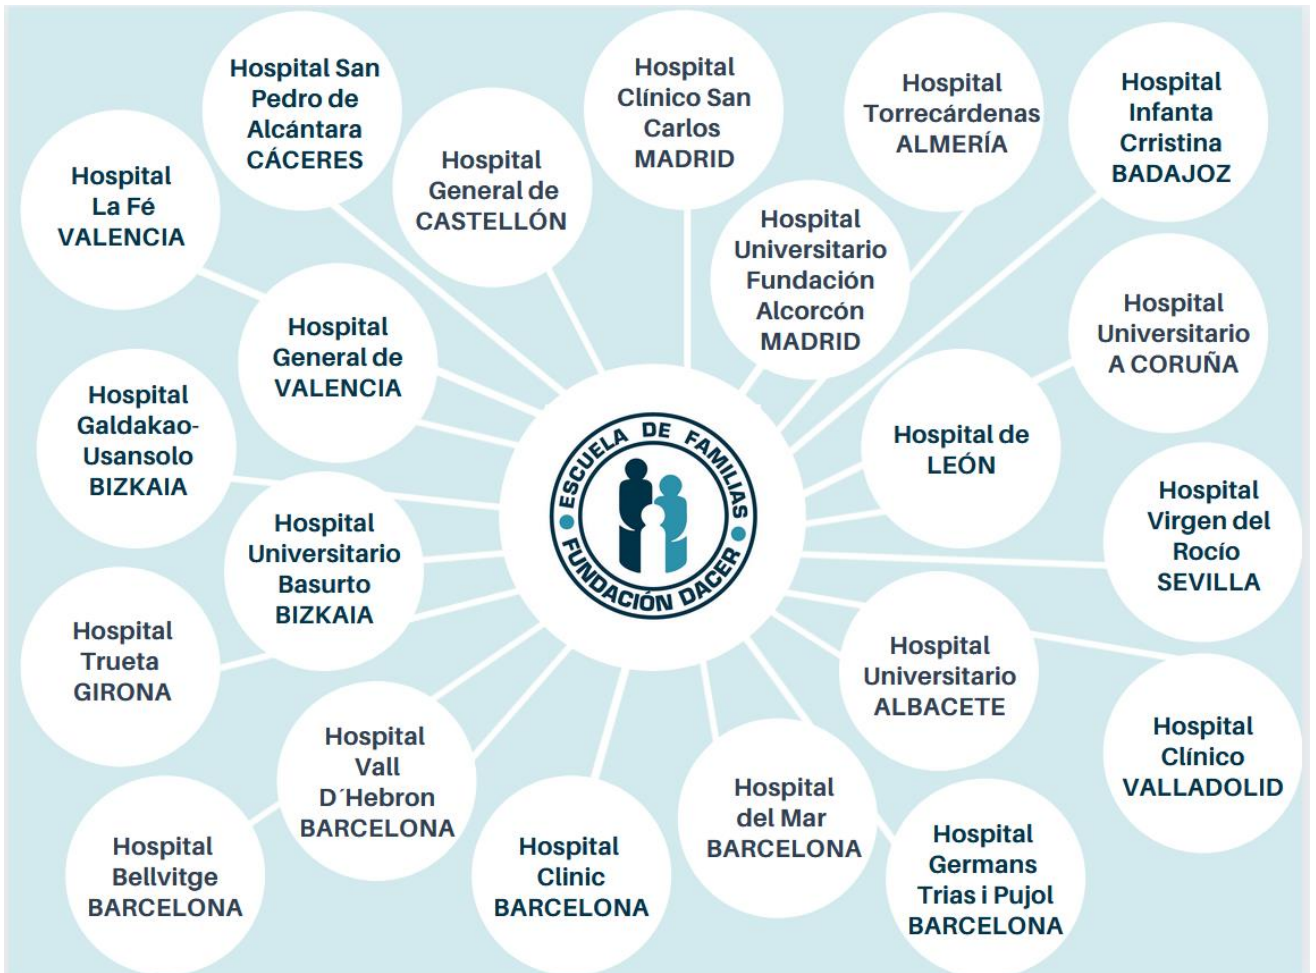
Hospital San Pedro de Alcántara CÁCERES

Hospital Clínico San Carlos MADRID

Hospital Torrecárdenas ALMERÍA

Hospital Infanta Crristina BADAJOZ

Hospital La Fé VALENCIA

Hospital General de CASTELLÓN

Hospital Universitario Fundación Alcorcón MADRID

Hospital General de VALENCIA

Hospital Universitario A CORUÑA

Hospital Galdakao-Usansolo BIZKAIA

ESCUELA DE FAMILIAS FUNDACIÓN DACER

Hospital de LEÓN

Hospital Universitario Basurto BIZKAIA

Hospital Virgen del Rocío SEVILLA

Hospital Trueta GIRONA

Hospital Universitario ALBACETE

Hospital Clínico VALLADOLID

Hospital Vall D´Hebron BARCELONA

Hospital del Mar BARCELONA

Hospital Bellvitge BARCELONA

Hospital Clinic BARCELONA

Hospital Germans Trias i Pujol BARCELONA